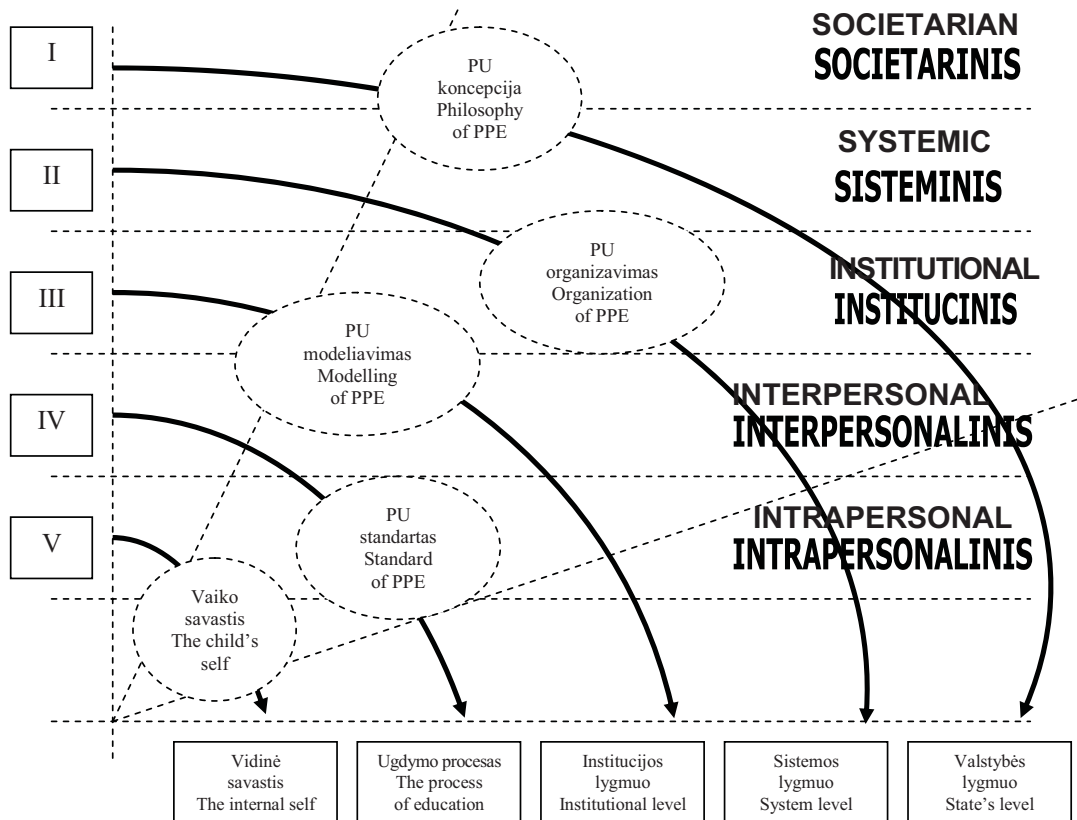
I

PU koncepcija Philosophy of PPE

SOCIETARIAN
SOCIETARINIS

SYSTEMIC
SISTEMINIS

II

PU organizavimas Organization of PPE

INSTITUTIONAL
INSTITUCINIS

III

PU modeliavimas Modelling of PPE

IV

INTERPERSONAL
INTERPERSONALINIS

INTRAPERSONAL
INTRAPERSONALINIS

V

PU standartas Standard of PPE

Vaiko savastis The child's self

| Vidinė savastis The internal self | Ugdymo procesas The process of education | Institucijos lygmuo Institutional level | Sistemos lygmuo System level | Valstybės lygmuo State's level |